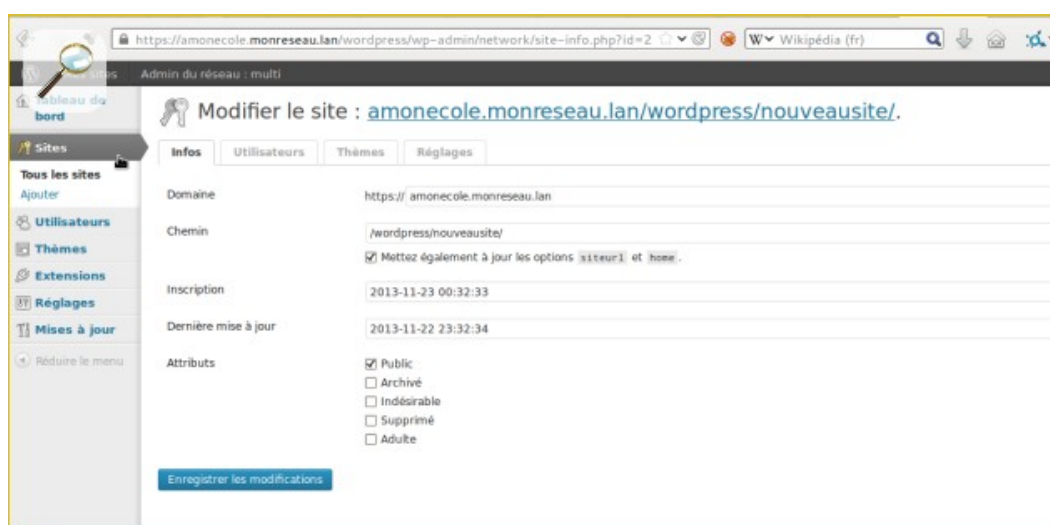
https://amonecole.monreseau.lan/wordpress/wp-admin/network/site-info.php?id=2
W Wikipédia (fr)

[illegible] sites
Admin du réseau : multi

Tableau de bord
Sites
Tous les sites
Ajouter
Utilisateurs
Thèmes
Extensions
Réglages
Mises à jour
Réduire le menu

Modifier le site : amonecole.monreseau.lan/wordpress/nouveausite/.

Infos
Utilisateurs
Thèmes
Réglages

Domaine
https:// amonecole.monreseau.lan

Chemin
/wordpress/nouveausite/
Mettez également à jour les options siteurl et home.

Inscription
2013-11-23 00:32:33

Dernière mise à jour
2013-11-22 23:32:34

Attributs
Public
Archivé
Indésirable
Supprimé
Adulte

Enregistrer les modifications